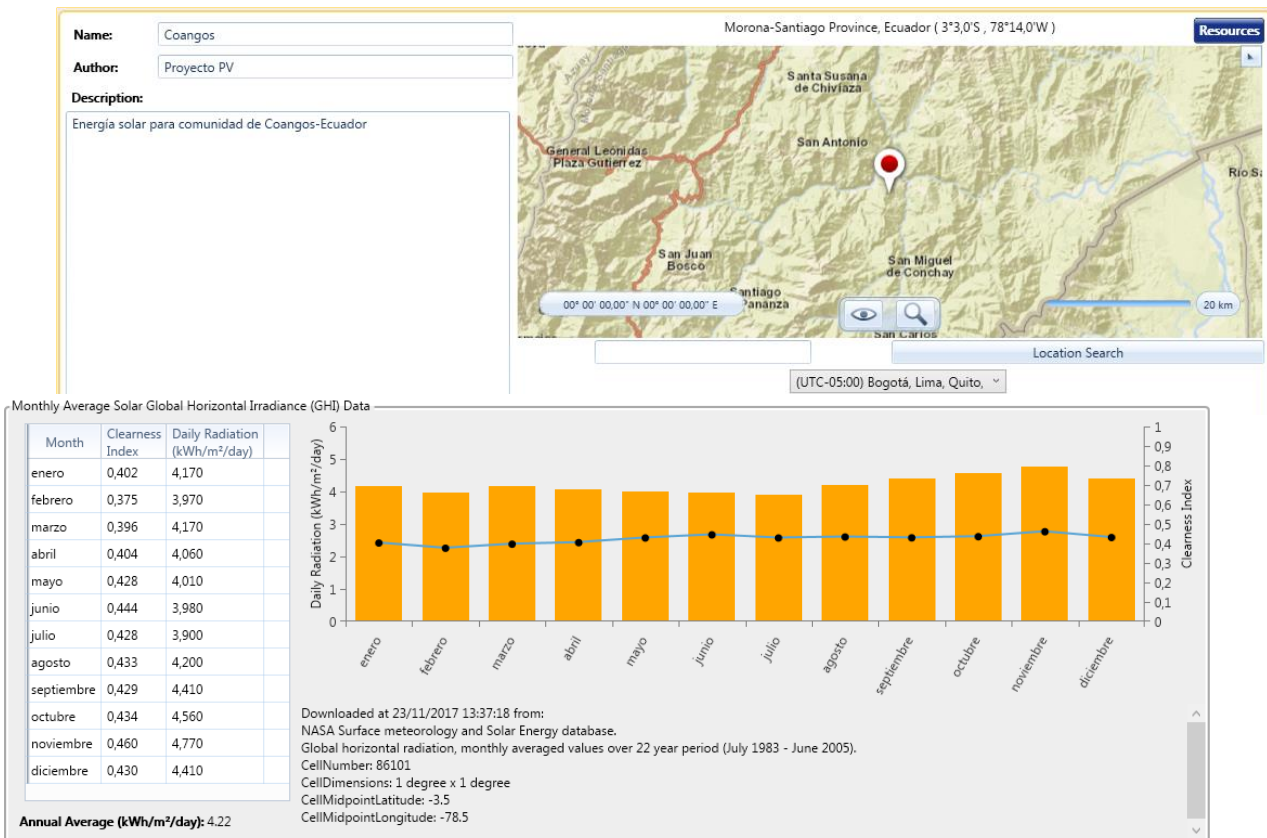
Name: Coangos

Author: Proyecto PV

Description:

Energía solar para comunidad de Coangos-Ecuador

Morona-Santiago Province, Ecuador ( 3°3,0'S , 78°14,0'W )

Resources

Santa Susana de Chiviaza

San Antonio

General Leonidas Plaza Gutierrez

Rio Sa

San Juan Bosco

San Miguel de Conchay

Santiago Pananza

San Carlos

00° 00' 00,00" N 00° 00' 00,00" E

20 km

Location Search

(UTC-05:00) Bogotá, Lima, Quito,

Monthly Average Solar Global Horizontal Irradiance (GHI) Data

| Month | Clearness Index | Daily Radiation (kWh/m²/day) |
|---|---|---|
| enero | 0,402 | 4,170 |
| febrero | 0,375 | 3,970 |
| marzo | 0,396 | 4,170 |
| abril | 0,404 | 4,060 |
| mayo | 0,428 | 4,010 |
| junio | 0,444 | 3,980 |
| julio | 0,428 | 3,900 |
| agosto | 0,433 | 4,200 |
| septiembre | 0,429 | 4,410 |
| octubre | 0,434 | 4,560 |
| noviembre | 0,460 | 4,770 |
| diciembre | 0,430 | 4,410 |

Annual Average (kWh/m²/day): 4.22

Daily Radiation (kWh/m²/day)
6
5
4
3
2
1
0

Clearness Index
1
0,9
0,8
0,7
0,6
0,5
0,4
0,3
0,2
0,1
0

enero febrero marzo abril mayo junio julio agosto septiembre octubre noviembre diciembre

Downloaded at 23/11/2017 13:37:18 from:
NASA Surface meteorology and Solar Energy database.
Global horizontal radiation, monthly averaged values over 22 year period (July 1983 - June 2005).
CellNumber: 86101
CellDimensions: 1 degree x 1 degree
CellMidpointLatitude: -3.5
CellMidpointLongitude: -78.5